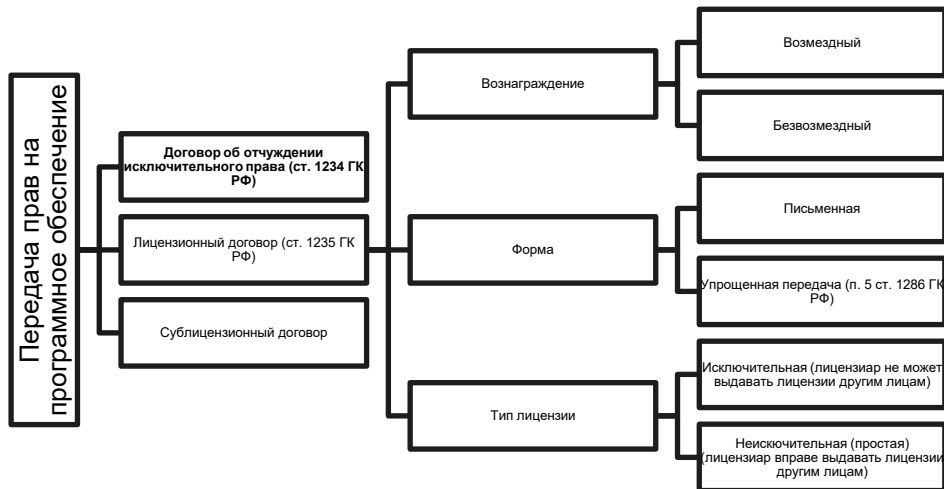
Передача прав на программное обеспечение

Договор об отчуждении исключительного права (ст. 1234 ГК РФ)

Лицензионный договор (ст. 1235 ГК РФ)

Сублицензионный договор

Вознаграждение

Возмездный

Безвозмездный

Форма

Письменная

Упрощенная передача (п. 5 ст. 1286 ГК РФ)

Тип лицензии

Исключительная (лицензиар не может выдавать лицензии другим лицам)

Неискючительная (простая) (лицензиар вправе выдавать лицензии другим лицам)